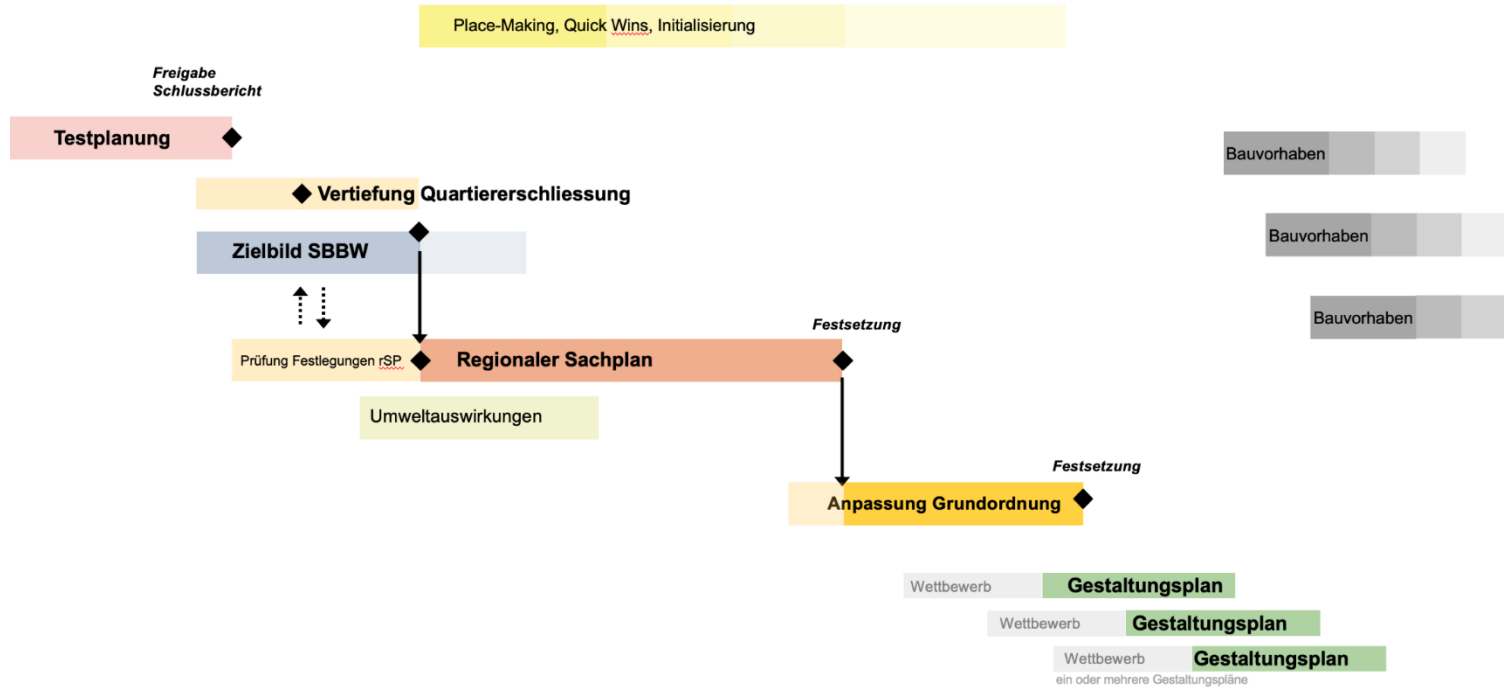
Place-Making, Quick Wins, Initialisierung

Freigabe Schlussbericht

Testplanung

Bauvorhaben

Vertiefung Quartiererschliessung

Bauvorhaben

Zielbild SBBW

Bauvorhaben

Festsetzung

Prüfung Festlegungen rSP

Regionaler Sachplan

Umweltauswirkungen

Festsetzung

Anpassung Grundordnung

Wettbewerb Gestaltungsplan

Wettbewerb Gestaltungsplan

Wettbewerb Gestaltungsplan

ein oder mehrere Gestaltungspläne